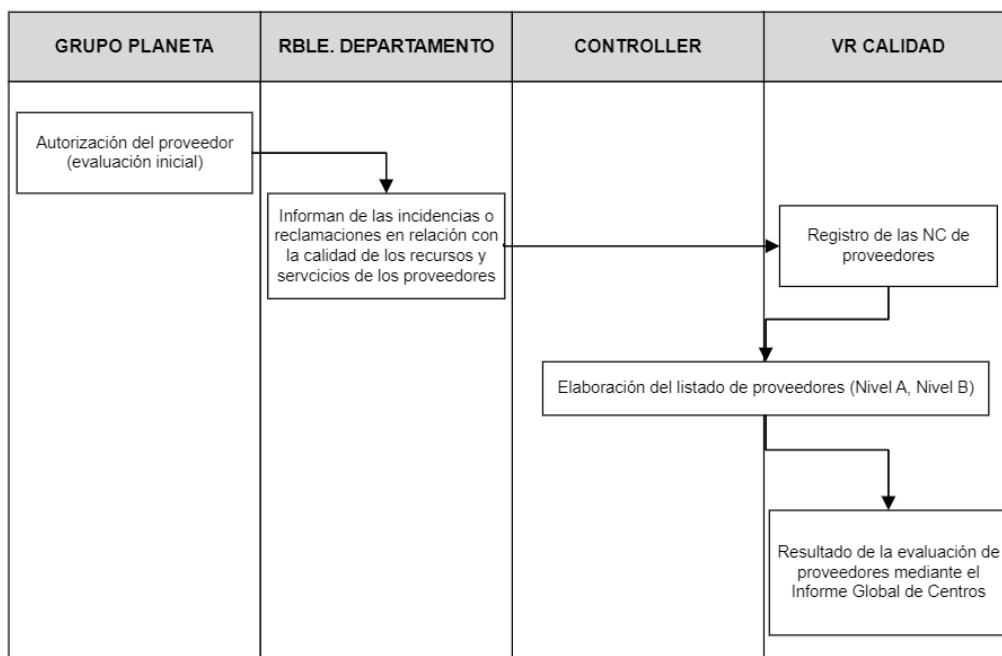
| GRUPO PLANETA | RBLE. DEPARTAMENTO | CONTROLLER | VR CALIDAD |
|---|---|---|---|

Autorización del proveedor (evaluación inicial)

Informan de las incidencias o reclamaciones en relación con la calidad de los recursos y servcicios de los proveedores

Registro de las NC de proveedores

Elaboración del listado de proveedores (Nivel A, Nivel B)

Resultado de la evaluación de proveedores mediante el Informe Global de Centros